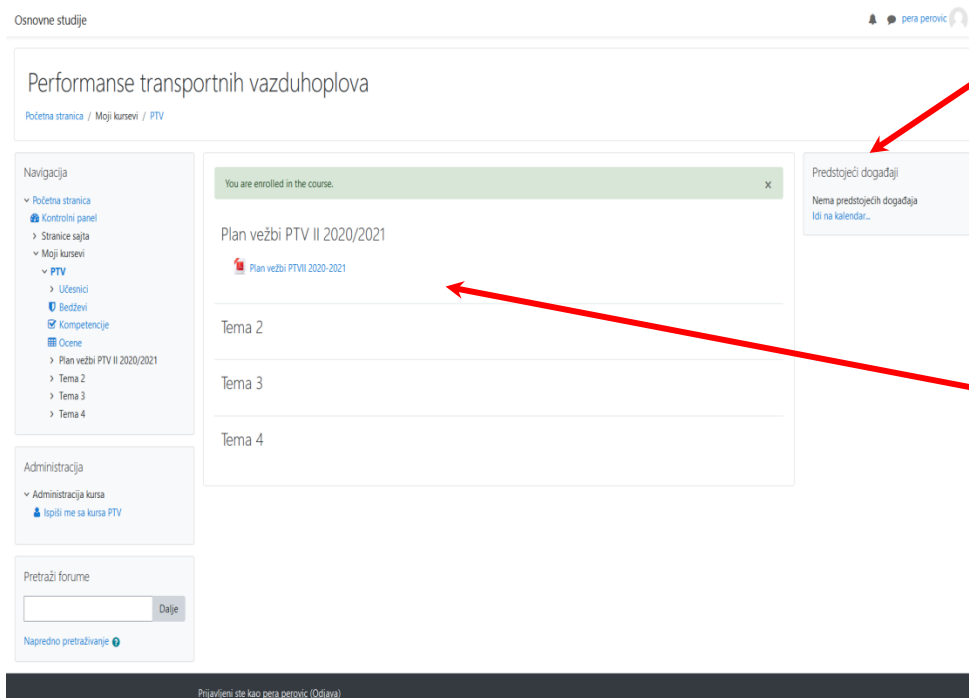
Osnovne studije

pera perovic

Performanse transportnih vazduhoplova

Početna stranica / Moji kursevi / PTV

Navigacija

Početna stranica
Kontrolni panel
Stranice sajta
Moji kursevi
PTV
Učesnici
Bedževi
Kompetencije
Ocene
Plan vežbi PTV II 2020/2021
Tema 2
Tema 3
Tema 4

Administracija

Administracija kursa
Ispiši me sa kursa PTV

Pretraži forume

Dalje

Napredno pretraživanje

You are enrolled in the course.

×

Plan vežbi PTV II 2020/2021

Plan vežbi PTVII 2020-2021

Tema 2

Tema 3

Tema 4

Predstojeći događaji

Nema predstojećih događaja
Idi na kalendar...

Prijavljeni ste kao pera perovic (Odjava)